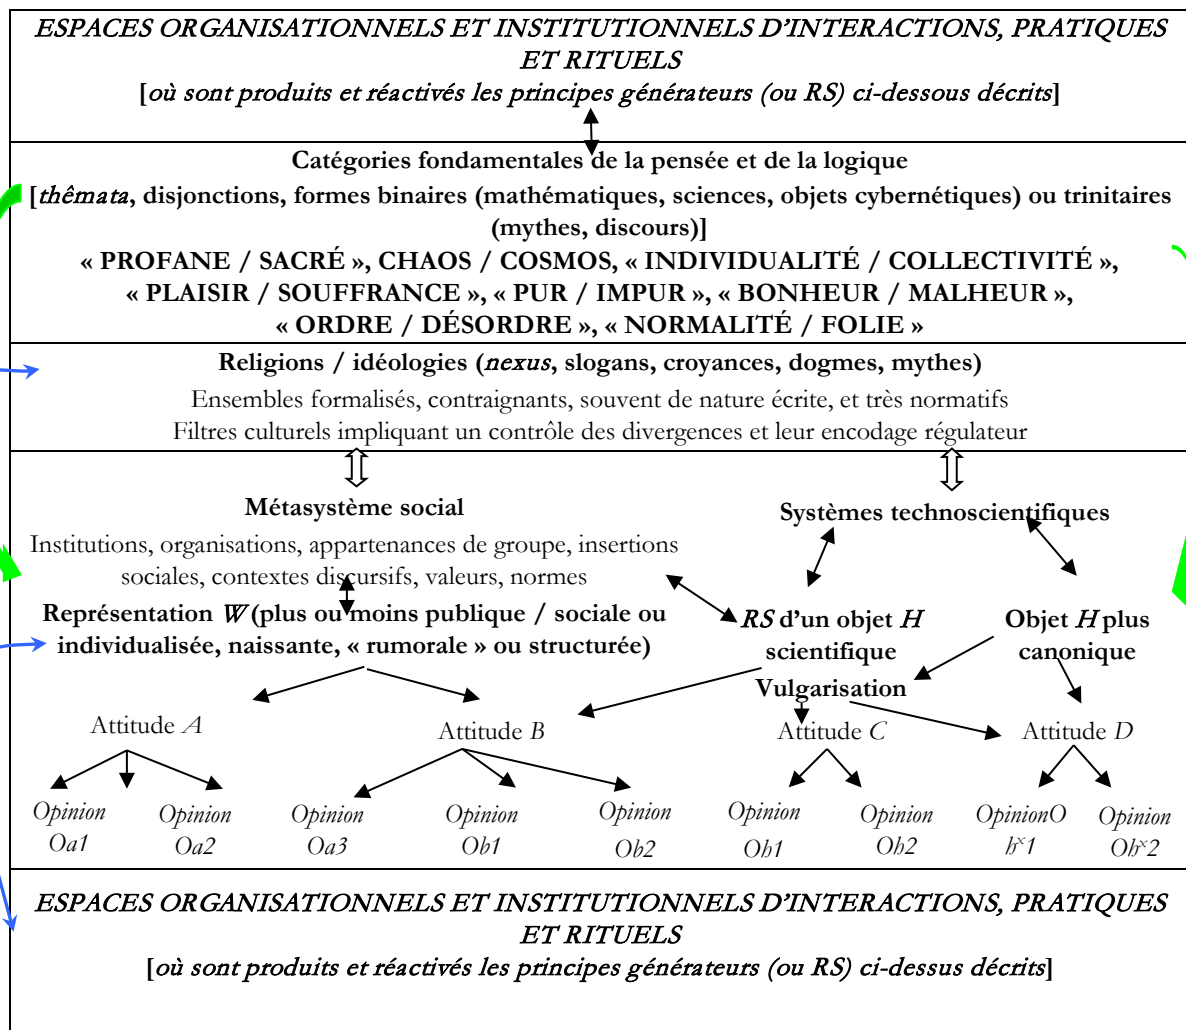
ESPACES ORGANISATIONNELS ET INSTITUTIONNELS D'INTERACTIONS, PRATIQUES ET RITUELS
[où sont produits et réactivés les principes générateurs (ou RS) ci-dessous décrits]

Catégories fondamentales de la pensée et de la logique
[thêmata, disjonctions, formes binaires (mathématiques, sciences, objets cybernétiques) ou trinitaires (mythes, discours)]
« PROFANE / SACRÉ », CHAOS / COSMOS, « INDIVIDUALITÉ / COLLECTIVITÉ », « PLAISIR / SOUFFRANCE », « PUR / IMPUR », « BONHEUR / MALHEUR », « ORDRE / DÉSORDRE », « NORMALITÉ / FOLIE »

Religions / idéologies (nexus, slogans, croyances, dogmes, mythes)
Ensembles formalisés, contraignants, souvent de nature écrite, et très normatifs
Filtres culturels impliquant un contrôle des divergences et leur encodage régulateur

Métasystème social
Institutions, organisations, appartenances de groupe, insertions sociales, contextes discursifs, valeurs, normes

Systèmes technoscientifiques

Représentation W (plus ou moins publique / sociale ou individualisée, naissante, « rumorale » ou structurée)

RS d'un objet H scientifique

Objet H plus canonique

Vulgarisation

Attitude A

Attitude B

Attitude C

Attitude D

Opinion Oa1

Opinion Oa2

Opinion Oa3

Opinion Ob1

Opinion Ob2

Opinion Oh1

Opinion Oh2

OpinionOh×1

Opinion Oh×2

ESPACES ORGANISATIONNELS ET INSTITUTIONNELS D'INTERACTIONS, PRATIQUES ET RITUELS
[où sont produits et réactivés les principes générateurs (ou RS) ci-dessus décrits]